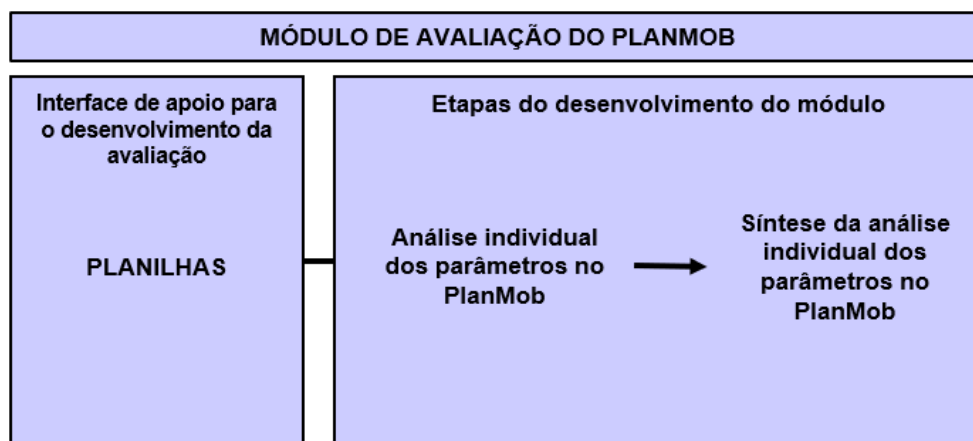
MÓDULO DE AVALIAÇÃO DO PLANMOB

Interface de apoio para o desenvolvimento da avaliação

PLANILHAS

Etapas do desenvolvimento do módulo

Análise individual dos parâmetros no PlanMob

Síntese da análise individual dos parâmetros no PlanMob